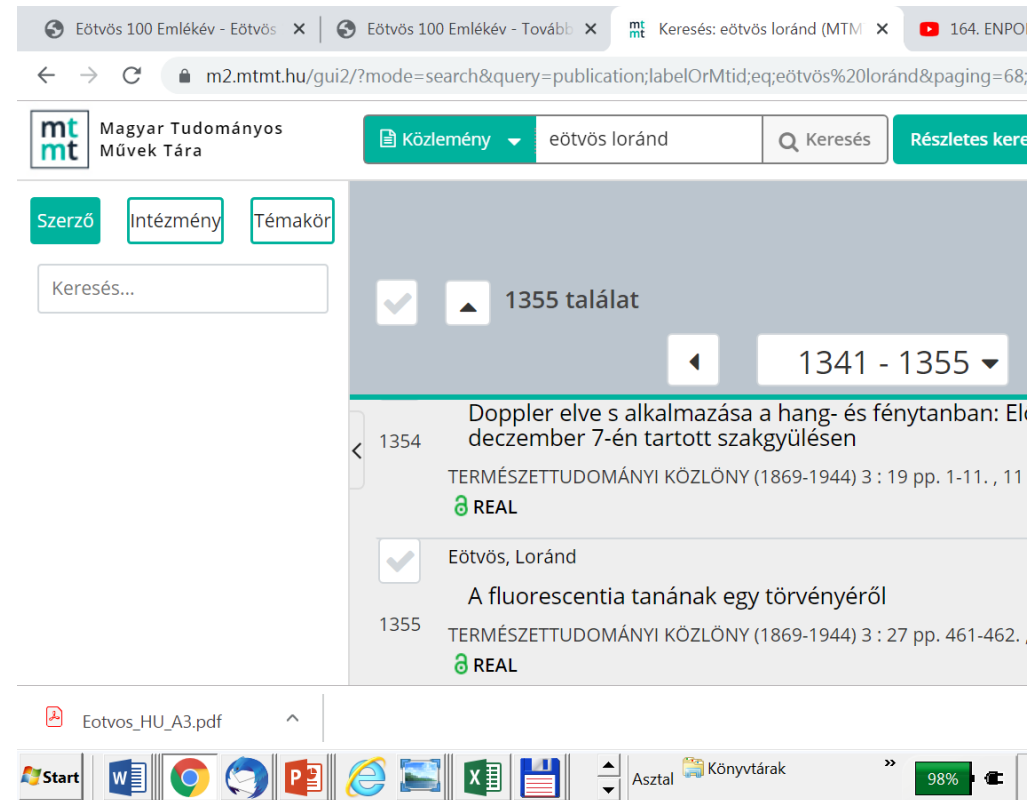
Eötvös 100 Emlékév - Eötvös ×
Eötvös 100 Emlékév - További ×
Keresés: eötvös loránd (MTM ×
164. ENPO

m2.mtmt.hu/gui2/?mode=search&query=publication;labelOrMtid;eq;eötvös%20loránd&paging=68;

mt mt Magyar Tudományos Művek Tára

Közlemény
eötvös loránd
Keresés
Részletes kere

Szerző
Intézmény
Témakör

Keresés...

1355 találat

1341 - 1355

1354
Doppler elve s alkalmazása a hang- és fénytanban: Elo deczember 7-én tartott szakgyülésen
TERMÉSZETTUDOMÁNYI KÖZLÖNY (1869-1944) 3 : 19 pp. 1-11. , 11
REAL

Eötvös, Loránd
1355
A fluorescentia tanának egy törvényéről
TERMÉSZETTUDOMÁNYI KÖZLÖNY (1869-1944) 3 : 27 pp. 461-462. ,
REAL

Eotvos_HU_A3.pdf

Start
Asztal
Könyvtárak
98%